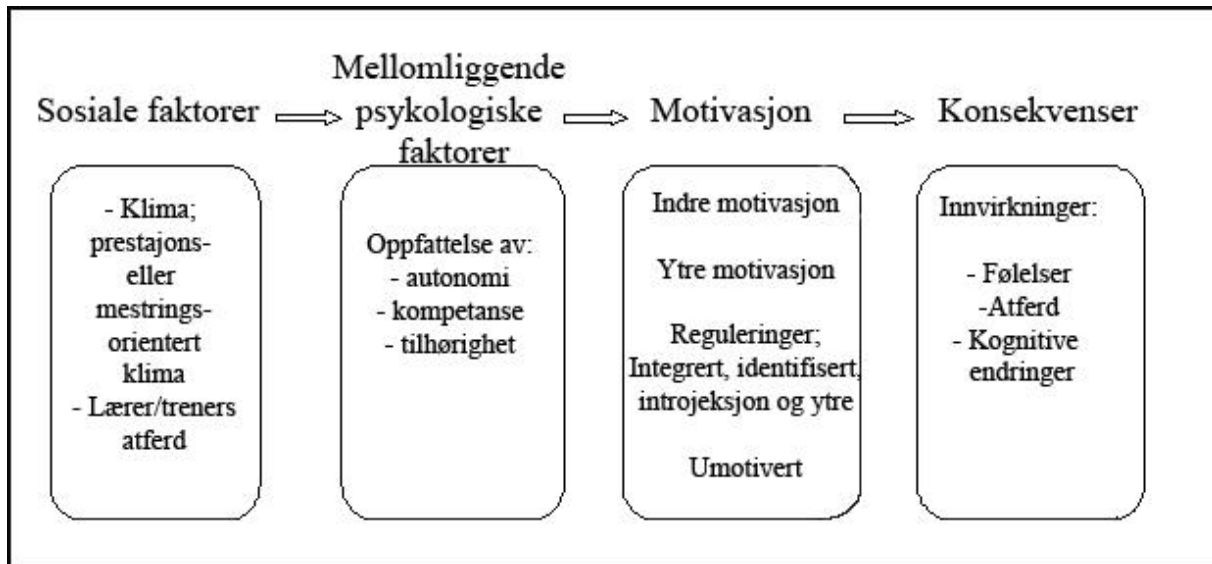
Sosiale faktorer

Mellomliggende psykologiske faktorer

Motivasjon

Konsekvenser

- Klima; prestajons- eller mestrings- orientert klima
- Lærer/treners atferd

Oppfattelse av:
- autonomi
- kompetanse
- tilhørighet

Indre motivasjon

Ytre motivasjon

Reguleringer; Integrert, identifisert, introjeksjon og ytre

Umotivert

Innvirkninger:

- Følelser
-Atferd
- Kognitive endringer